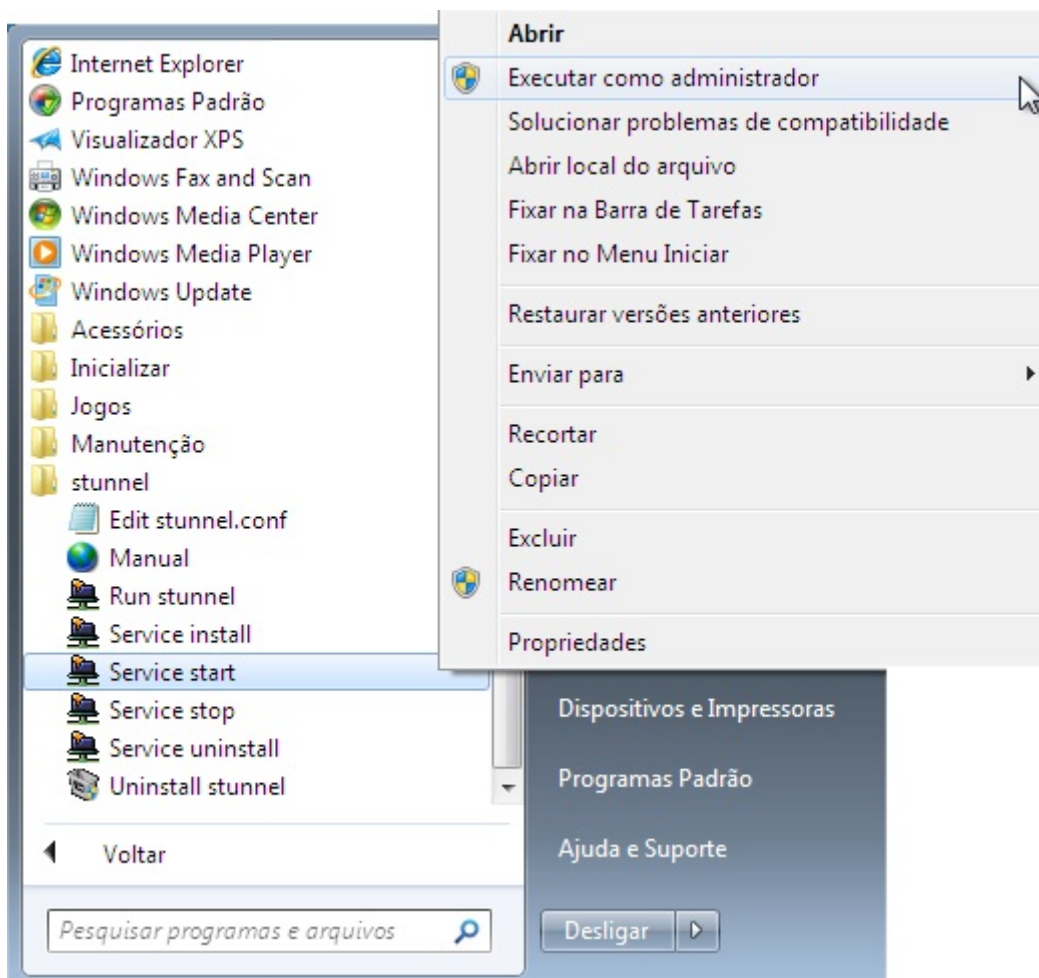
Internet Explorer
Programas Padrão
Visualizador XPS
Windows Fax and Scan
Windows Media Center
Windows Media Player
Windows Update
Acessórios
Inicializar
Jogos
Manutenção
stunnel
Edit stunnel.conf
Manual
Run stunnel
Service install
Service start
Service stop
Service uninstall
Uninstall stunnel

Voltar

Pesquisar programas e arquivos

Abrir
Executar como administrador
Solucionar problemas de compatibilidade
Abrir local do arquivo
Fixar na Barra de Tarefas
Fixar no Menu Iniciar
Restaurar versões anteriores
Enviar para
Recortar
Copiar
Excluir
Renomear
Propriedades

Dispositivos e Impressoras
Programas Padrão
Ajuda e Suporte
Desligar